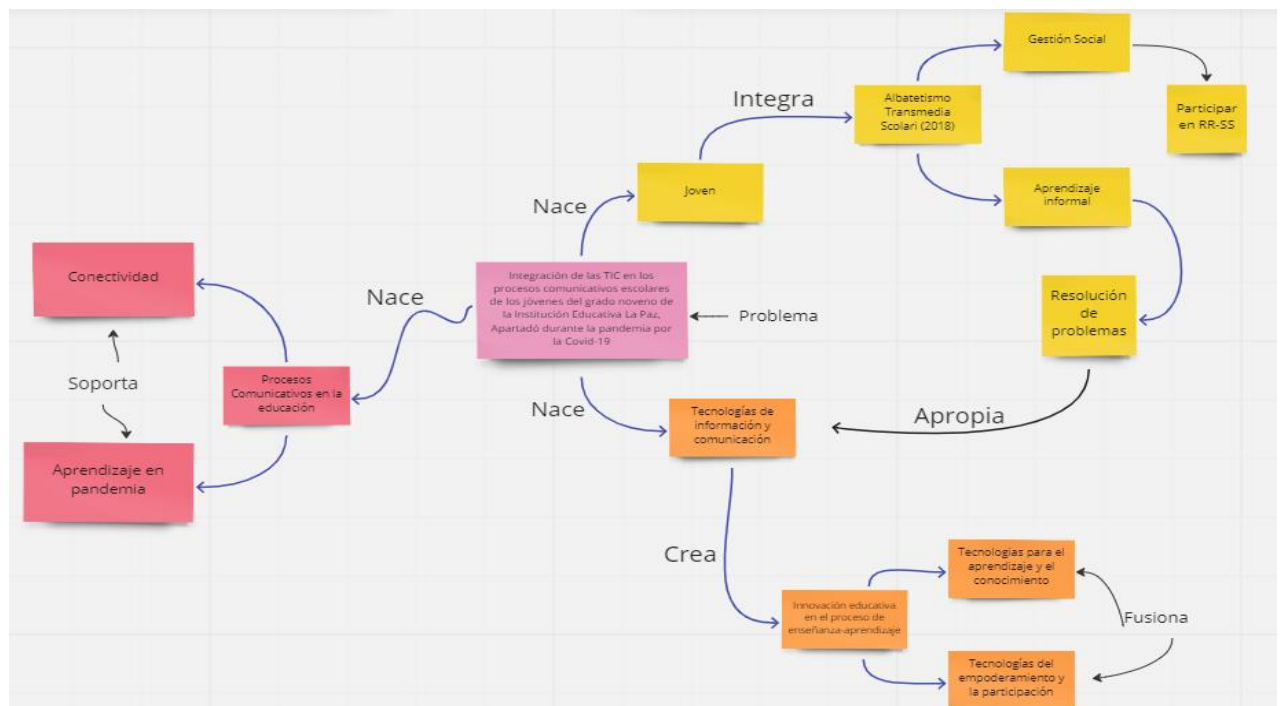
Integración de las TIC en los procesos comunicativos escolares de los jóvenes del grado noveno de la Institución Educativa La Paz, Apartadó durante la pandemia por la Covid-19

Problema

Nace

Joven

Integra

Albatetismo Transmedia Scolari (2018)

Gestión Social

Participar en RR-SS

Aprendizaje informal

Resolución de problemas

Apropia

Nace

Procesos Comunicativos en la educación

Conectividad

Soporta

Aprendizaje en pandemia

Nace

Tecnologías de información y comunicación

Crea

Innovación educativa en el proceso de enseñanza-aprendizaje

Tecnologías para el aprendizaje y el conocimiento

Fusiona

Tecnologías del empoderamiento y la participación